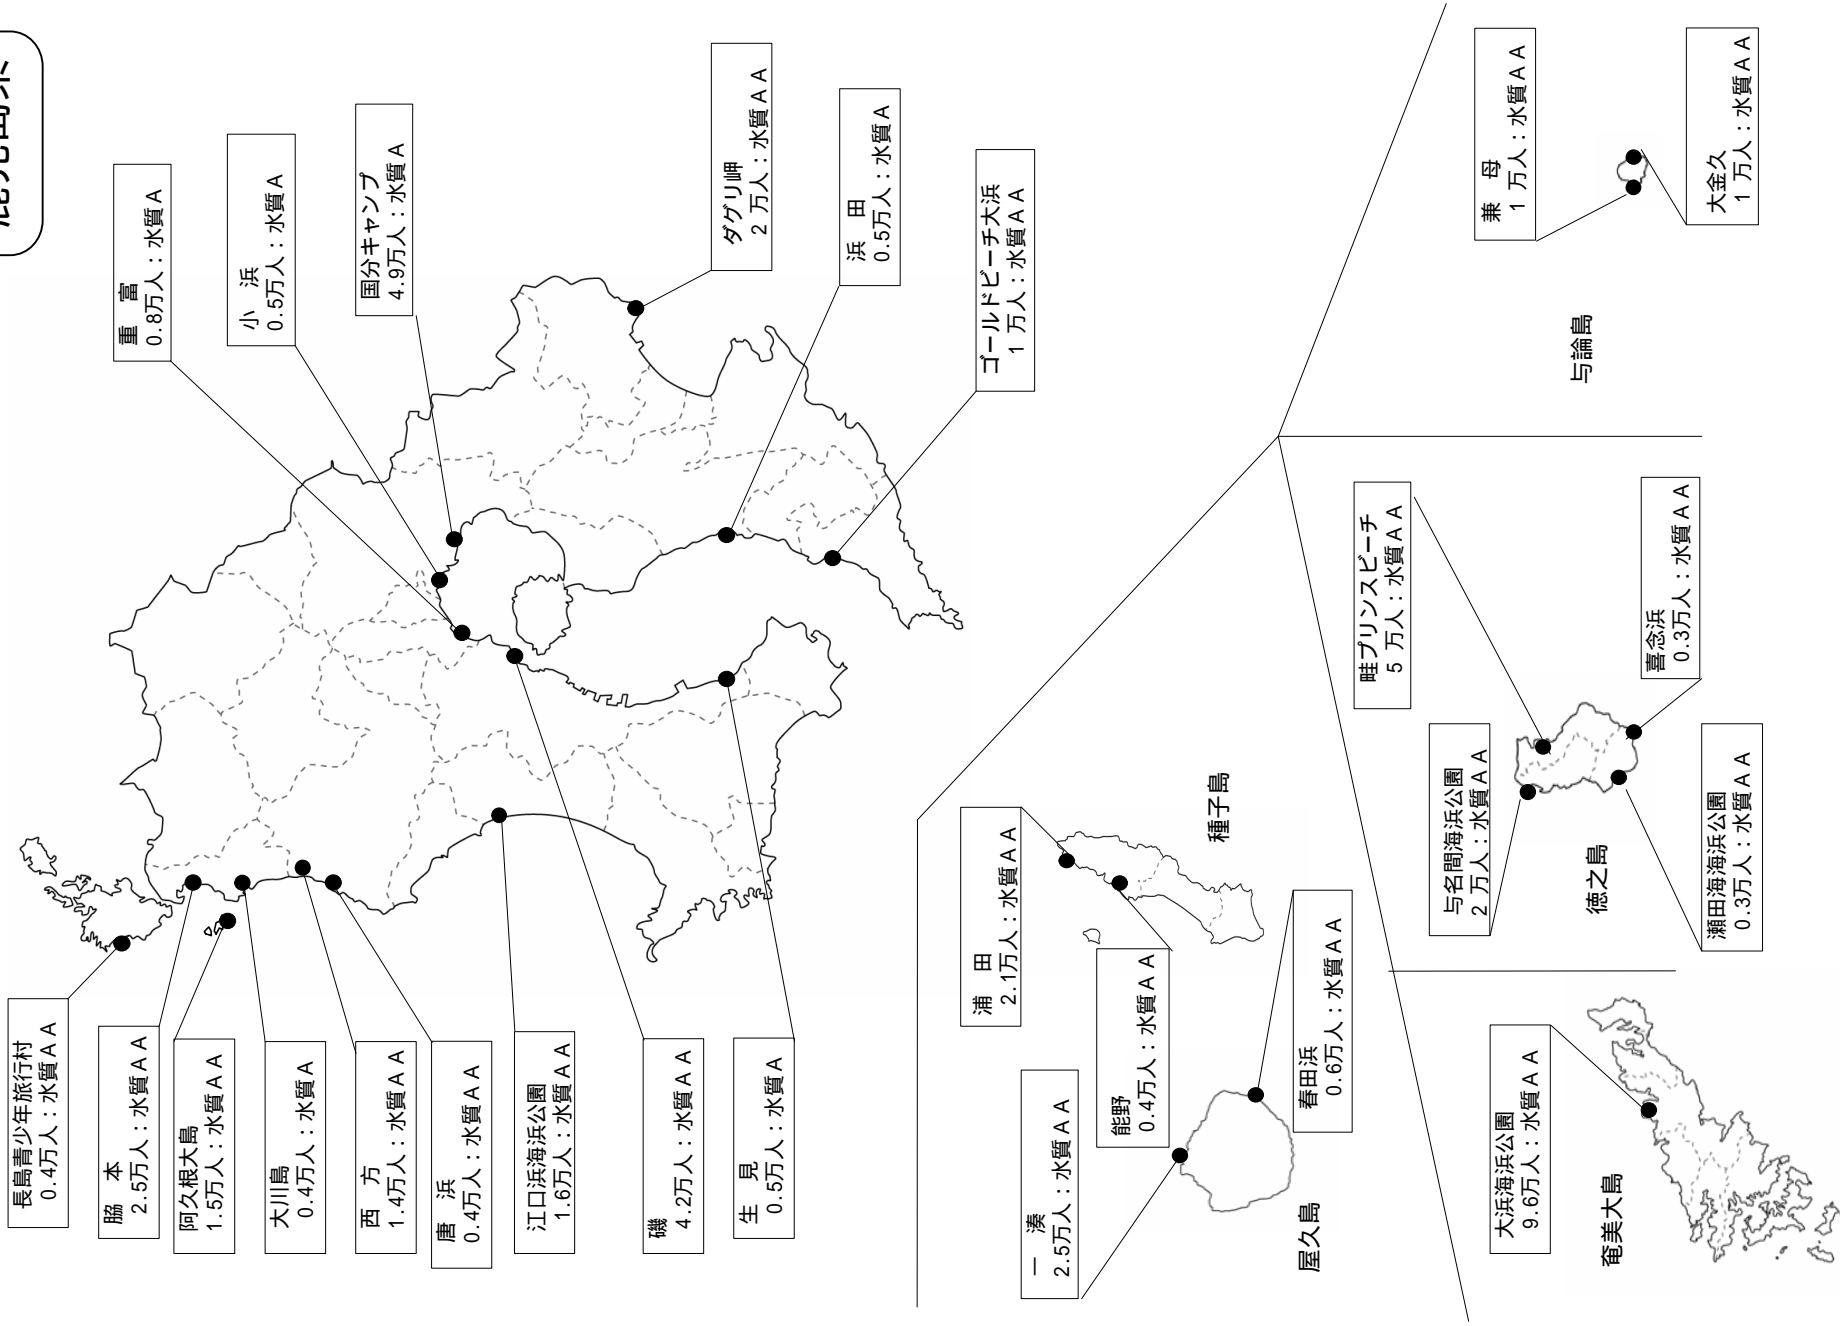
鹿児島県

重 富
0.8万人：水質A

小 浜
0.5万人：水質A

国分キャンプ
4.9万人：水質A

ダグリ岬
2 万人：水質ＡＡ

浜 田
0.5万人：水質A

ゴールドビーチ大浜
1 万人：水質ＡＡ

長島青少年旅行村
0.4万人：水質ＡＡ

脇 本
2.5万人：水質ＡＡ

阿久根大島
1.5万人：水質ＡＡ

大川島
0.4万人：水質A

西 方
1.4万人：水質ＡＡ

唐 浜
0.4万人：水質ＡＡ

江口浜海浜公園
1.6万人：水質ＡＡ

磯
4.2万人：水質ＡＡ

生 見
0.5万人：水質A

兼 母
1 万人：水質ＡＡ

大金久
1 万人：水質ＡＡ

与論島

畦プリンスビーチ
5 万人：水質ＡＡ

喜念浜
0.3万人：水質ＡＡ

与名間海浜公園
2 万人：水質ＡＡ

瀬田海海浜公園
0.3万人：水質ＡＡ

徳之島

種子島

浦 田
2.1万人：水質ＡＡ

能野
0.4万人：水質ＡＡ

春田浜
0.6万人：水質ＡＡ

一 湊
2.5万人：水質ＡＡ

屋久島

大浜海浜公園
9.6万人：水質ＡＡ

奄美大島